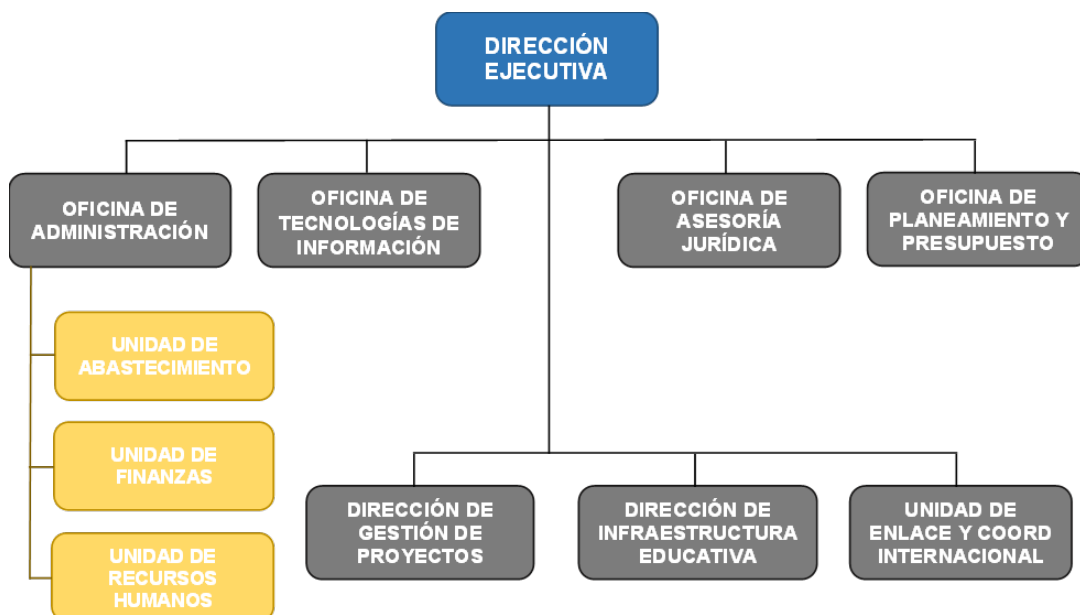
DIRECCIÓN EJECUTIVA

OFICINA DE ADMINISTRACIÓN

OFICINA DE TECNOLOGÍAS DE INFORMACIÓN

OFICINA DE ASESORÍA JURÍDICA

OFICINA DE PLANEAMIENTO Y PRESUPUESTO

UNIDAD DE ABASTECIMIENTO

UNIDAD DE FINANZAS

UNIDAD DE RECURSOS HUMANOS

DIRECCIÓN DE GESTIÓN DE PROYECTOS

DIRECCIÓN DE INFRAESTRUCTURA EDUCATIVA

UNIDAD DE ENLACE Y COORD INTERNACIONAL